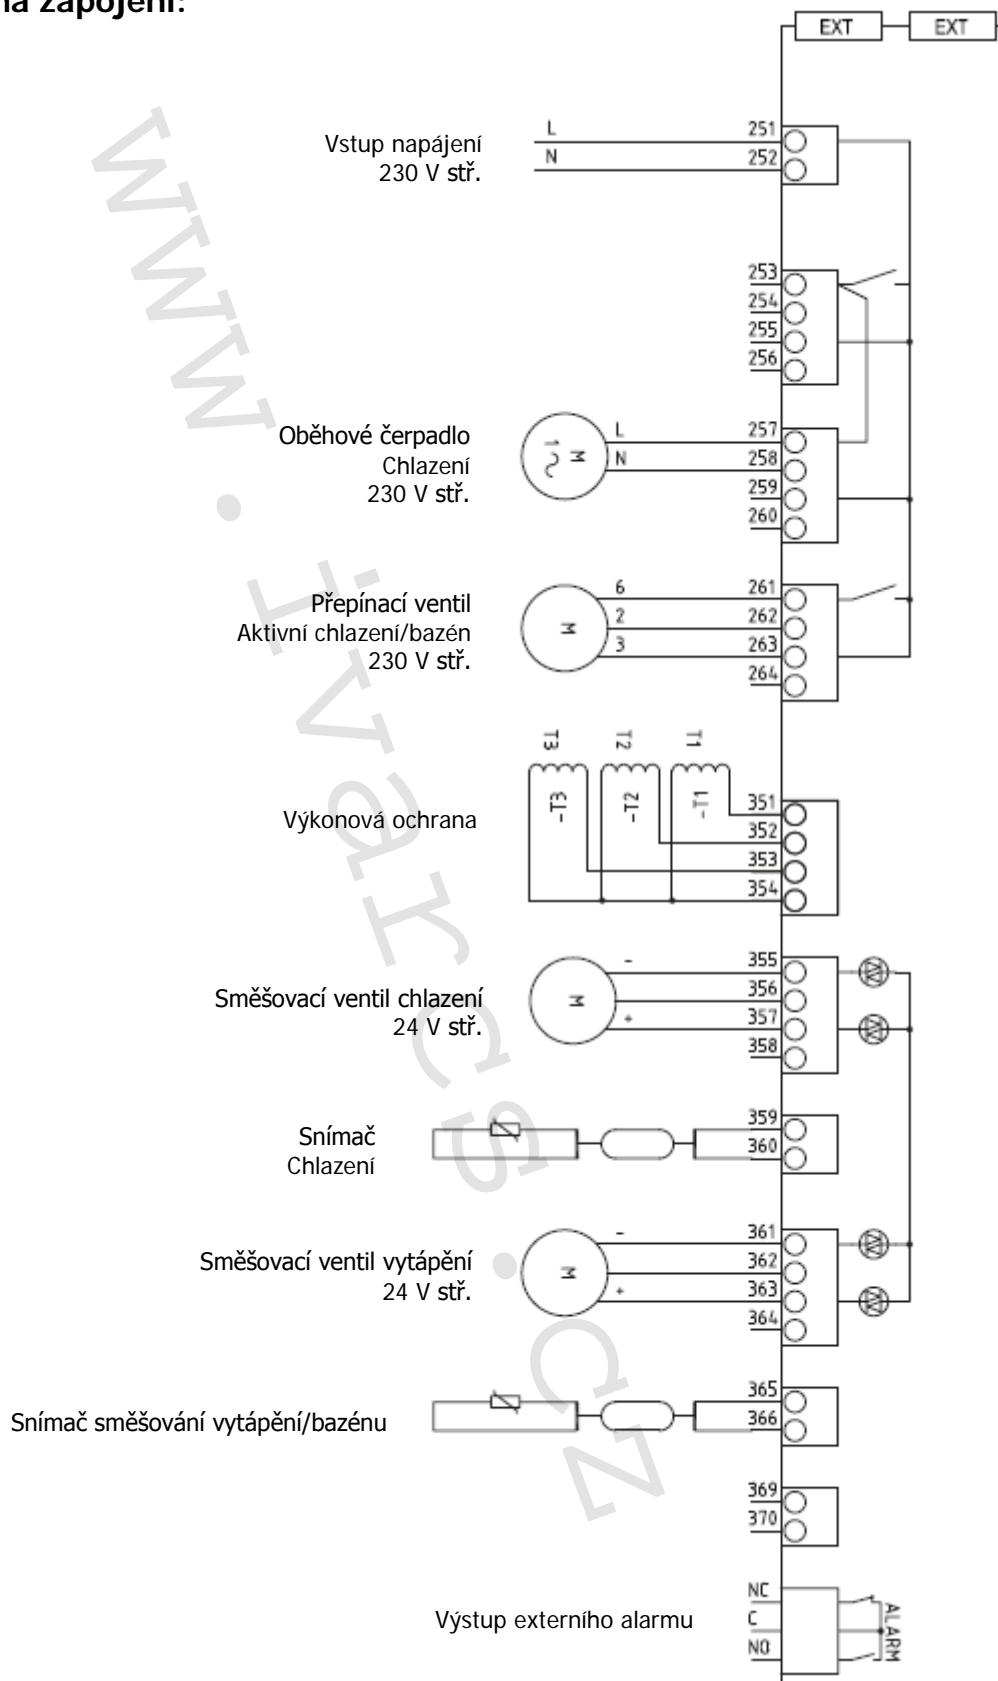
**a zapojení:**

EXT EXT

Vstup napájení 230 V stř.

L
N
251
252

253
254
255
256

Oběhové čerpadlo Chlazení 230 V stř.

M
1~
L
N
257
258
259
260

Přepínací ventil Aktivní chlazení/bazén 230 V stř.

M
6
2
3
261
262
263
264

T3 T2 T1
-T3 -T2 -T1

Výkonová ochrana

351
352
353
354

Směšovací ventil chlazení 24 V stř.

M
-
+
355
356
357
358

Snímač Chlazení

359
360

Směšovací ventil vytápění 24 V stř.

M
-
+
361
362
363
364

Snímač směšování vytápění/bazénu

365
366

369
370

Výstup externího alarmu

NC
C
NO
ALARM

www.ivarcs.cz